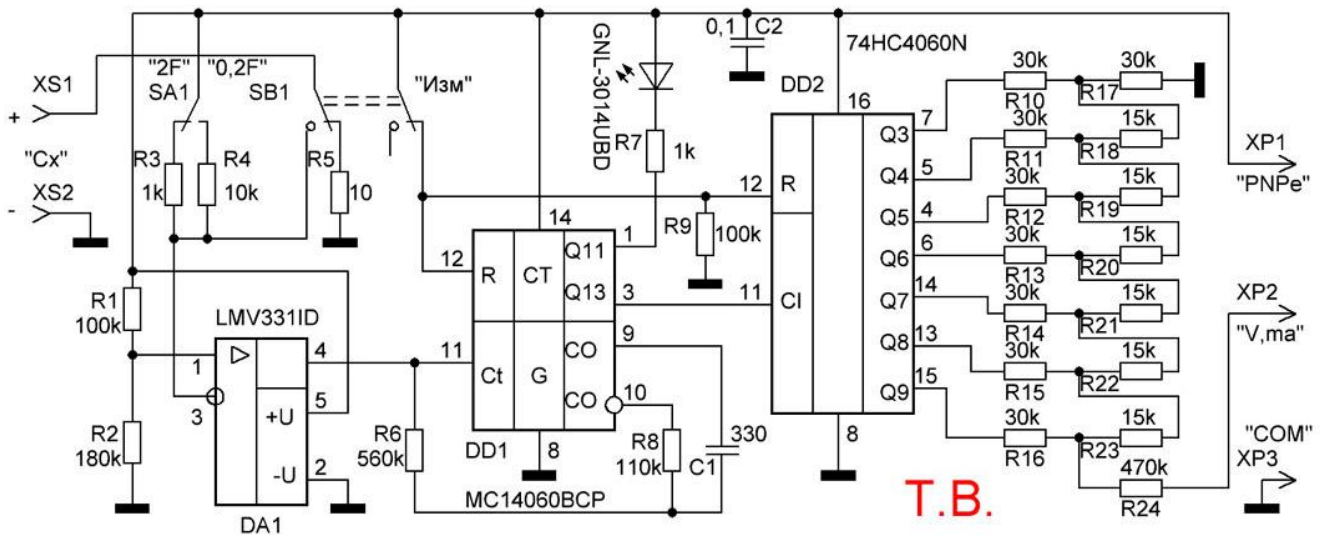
XS1
+
"Cx"
XS2
-
"2F"
SA1
"0,2F"
SB1
"Изм"
R3
1k
R4
10k
R5
10
R1
100k
R2
180k
LMV331ID
1
3
4
5
+U
-U
2
DA1
R6
560k
GNL-3014UBD
R7
1k
0,1
C2
14
12
R
CT
Q11
Q13
1
3
11
Ct
G
CO
CO
9
10
8
DD1
MC14060BCP
R9
100k
R8
110k
C1
330
74HC4060N
DD2
16
12
R
11
CI
8
Q3
Q4
Q5
Q6
Q7
Q8
Q9
7
5
4
6
14
13
15
30k
R10
30k
R11
30k
R12
30k
R13
30k
R14
30k
R15
30k
R16
30k
R17
15k
R18
15k
R19
15k
R20
15k
R21
15k
R22
15k
R23
470k
R24
XP1
"PNPe"
XP2
"V,ma"
"COM"
XP3
Т.В.